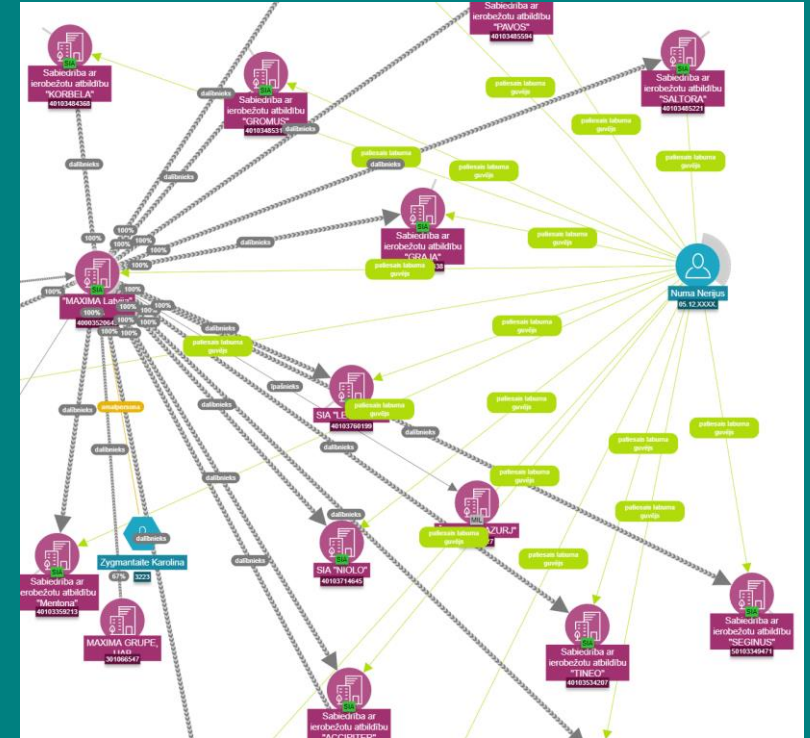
Sabiedrība ar ierobežotu atbildību "PAVOS"
40103485594

SIA
Sabiedrība ar ierobežotu atbildību "KORBELA"
40103484368

SIA
Sabiedrība ar ierobežotu atbildību "GROMUS"
4010348531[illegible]

SIA
Sabiedrība ar ierobežotu atbildību "SALTORA"
40103485221

patiesais labuma guvējs
patiesais labuma guvējs
patiesais labuma guvējs
patiesais labuma guvējs
patiesais labuma guvējs

dalībnieks
dalībnieks
dalībnieks
dalībnieks
dalībnieks

SIA
Sabiedrība ar ierobežotu atbildību "GRAJA"
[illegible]38

patiesais labuma guvējs
patiesais labuma guvējs

Numa Nerijus
05.12.XXXX

100%
100%
100%
100%
100%
100%
100%
100%
100%
100%

SIA
"MAXIMA Latvija"
40003520643

patiesais labuma guvējs
patiesais labuma guvējs
patiesais labuma guvējs

dalībnieks
dalībnieks
īpašnieks

SIA "LE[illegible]"
40103760199

patiesais labuma guvējs

amatpersona
dalībnieks
dalībnieks
dalībnieks
dalībnieks

patiesais labuma guvējs
patiesais labuma guvējs

MIL
"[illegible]AZURJ"
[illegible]7

patiesais labuma guvējs
patiesais labuma guvējs

dalībnieks
Zygmantaite Karolina
67% 3223

SIA
Sabiedrība ar ierobežotu atbildību "Mentona"
40103359213

SIA "NIOLO"
40103714645

patiesais labuma guvējs

SIA
Sabiedrība ar ierobežotu atbildību "SEGINUS"
50103349471

MAXIMA GRUPE, UAB
301066547

SIA
Sabiedrība ar ierobežotu atbildību "TINEO"
40103534207

SIA
Sabiedrība ar ierobežotu atbildību "ACCIPITER"